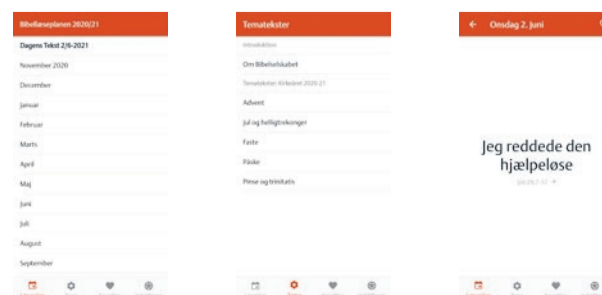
Bibellæseplanen 2020/21

Dagens Tekst 2/6-2021

November 2020

December

Januar

Februar

Marts

April

Maj

Juni

Juli

August

September

Tematekster

Introduktion

Om Bibelselskabet

Tematekster: Kirkeåret 2020/21

Advent

Jul og helligtrekonger

Faste

Påske

Pinse og trinitatis

← Onsdag 2. juni

Jeg reddede den hjælpeløse

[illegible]